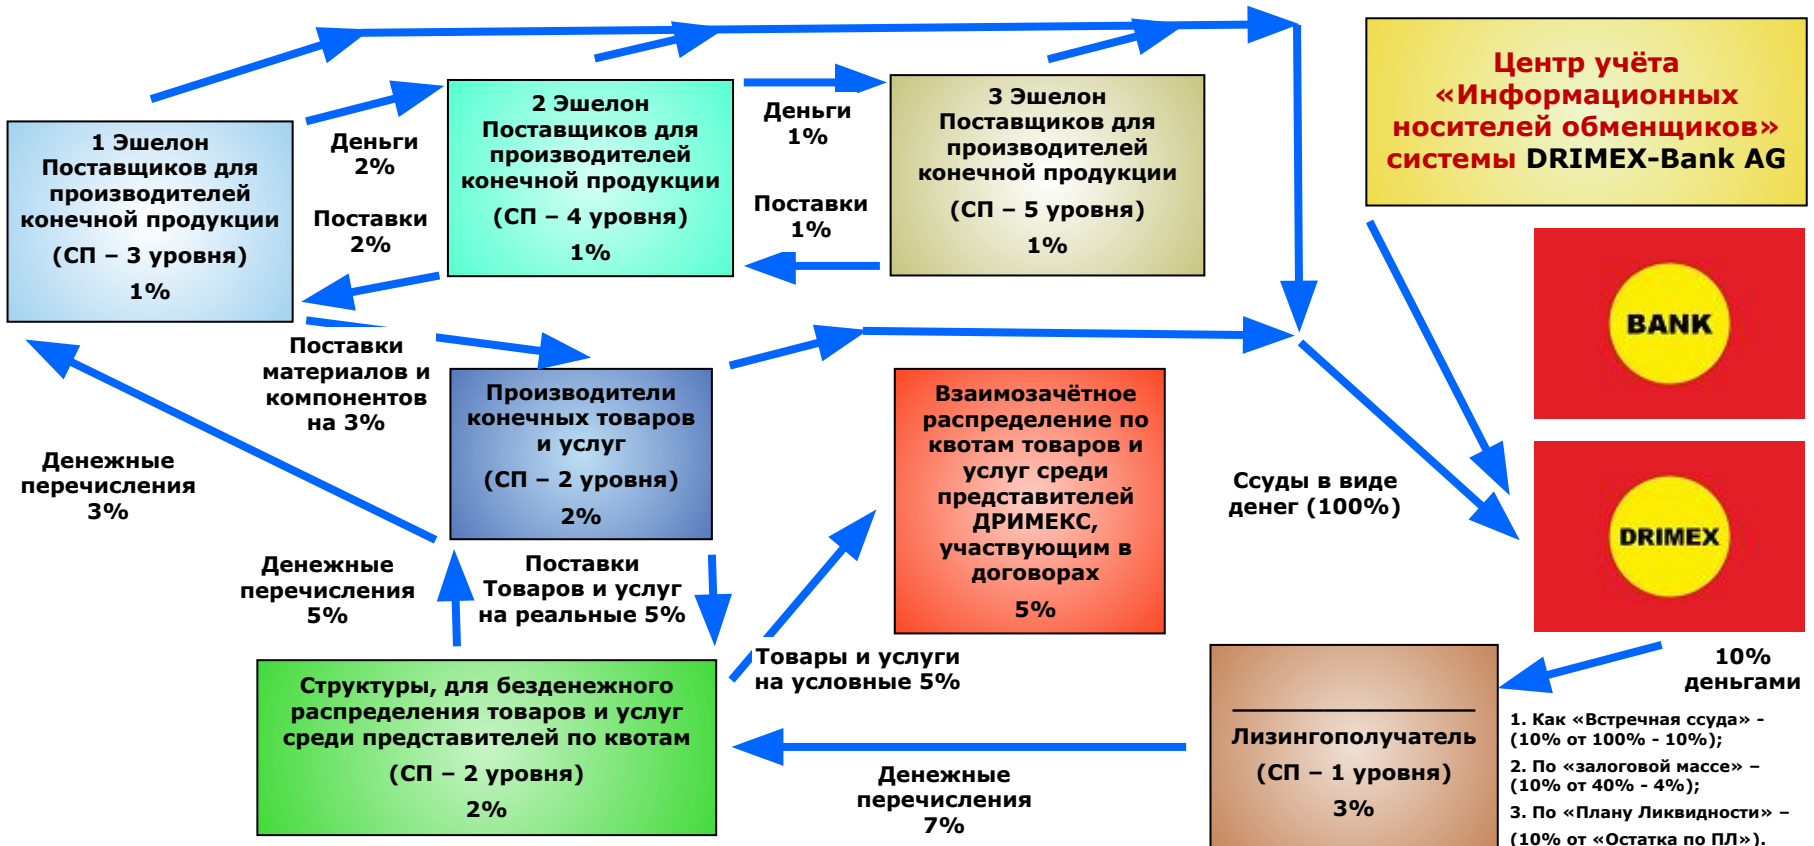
1 Эшелон Поставщиков для производителей конечной продукции

(СП – 3 уровня)

1%

Деньги 2%

Поставки 2%

2 Эшелон Поставщиков для производителей конечной продукции

(СП – 4 уровня)

1%

Деньги 1%

Поставки 1%

3 Эшелон Поставщиков для производителей конечной продукции

(СП – 5 уровня)

1%

Центр учёта «Информационных носителей обменщиков» системы DRIMEX-Bank AG

BANK

DRIMEX

Поставки материалов и компонентов на 3%

Производители конечных товаров и услуг

(СП – 2 уровня)

2%

Взаимозачётное распределение по квотам товаров и услуг среди представителей ДРИМЕКС, участвующим в договорах

5%

Ссуды в виде денег (100%)

Денежные перечисления 3%

Денежные перечисления 5%

Поставки Товаров и услуг на реальные 5%

Товары и услуги на условные 5%

Структуры, для безденежного распределения товаров и услуг среди представителей по квотам

(СП – 2 уровня)

2%

Денежные перечисления 7%

Лизингополучатель

(СП – 1 уровня)

3%

10% деньгами

1. Как «Встречная ссуда» - (10% от 100% - 10%);

2. По «залоговой массе» – (10% от 40% - 4%);

3. По «Плану Ликвидности» – (10% от «Остатка по ПЛ»).